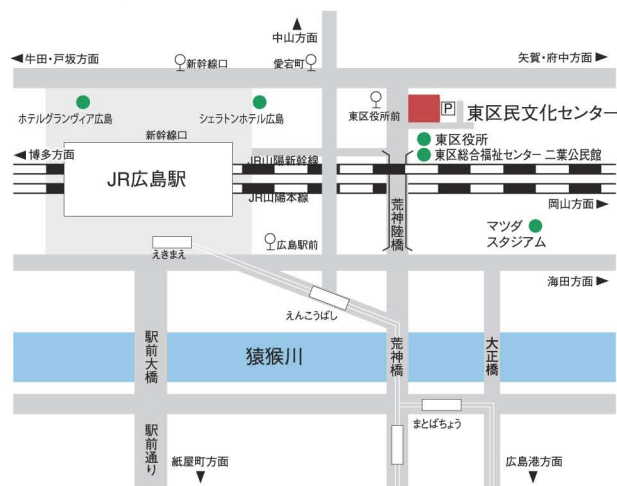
中山方面
◀牛田・戸坂方面
矢賀・府中方面▶
新幹線口
愛宕町
ホテルグランヴィア広島
シェラトンホテル広島
東区役所前
P
東区民文化センター
新幹線口
東区役所
東区総合福祉センター 二葉公民館
◀博多方面
JR広島駅
JR山陽新幹線
JR山陽本線
荒神陸橋
岡山方面▶
マツダ
スタジアム
広島駅前
えきまえ
海田方面▶
えんこうばし
駅前大橋
猿猴川
荒神橋
大正橋
まとばちょう
駅前通り
紙屋町方面
広島港方面